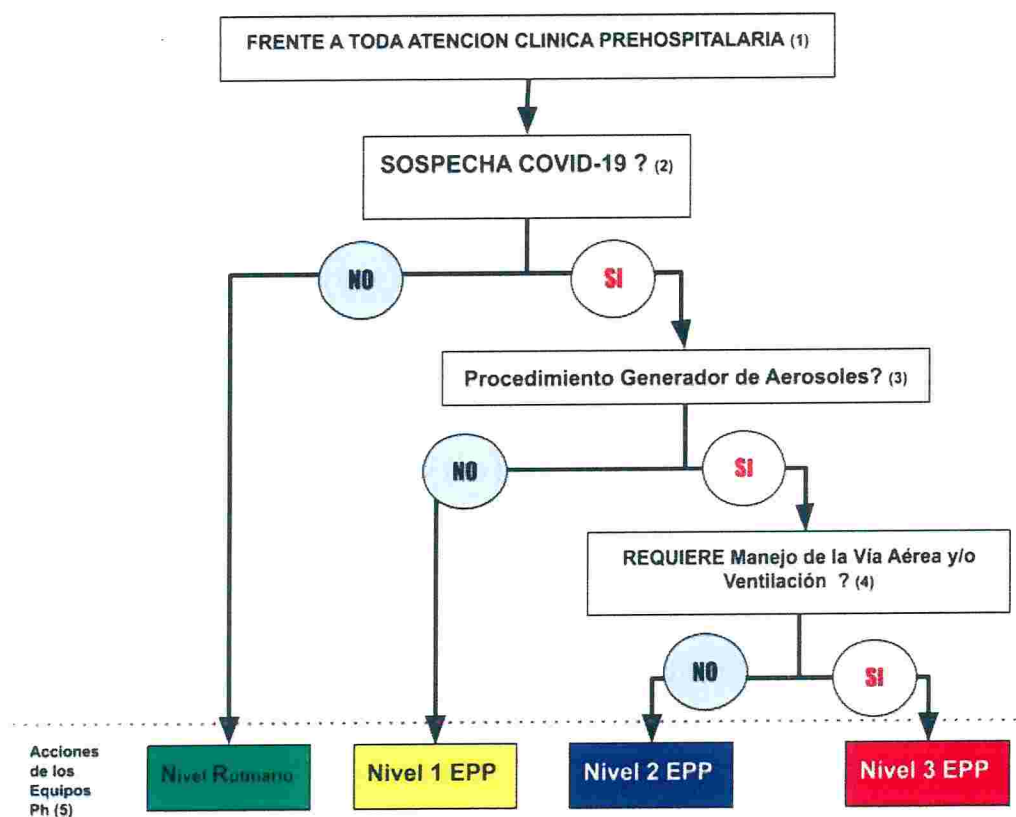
FRENTE A TODA ATENCION CLINICA PREHOSPITALARIA (1)

SOSPECHA COVID-19 ? (2)

NO

SI

Procedimiento Generador de Aerosoles? (3)

NO

SI

REQUIERE Manejo de la Vía Aérea y/o Ventilación ? (4)

NO

SI

Acciones de los Equipos Ph (5)

Nivel Rutinario

Nivel 1 EPP

Nivel 2 EPP

Nivel 3 EPP